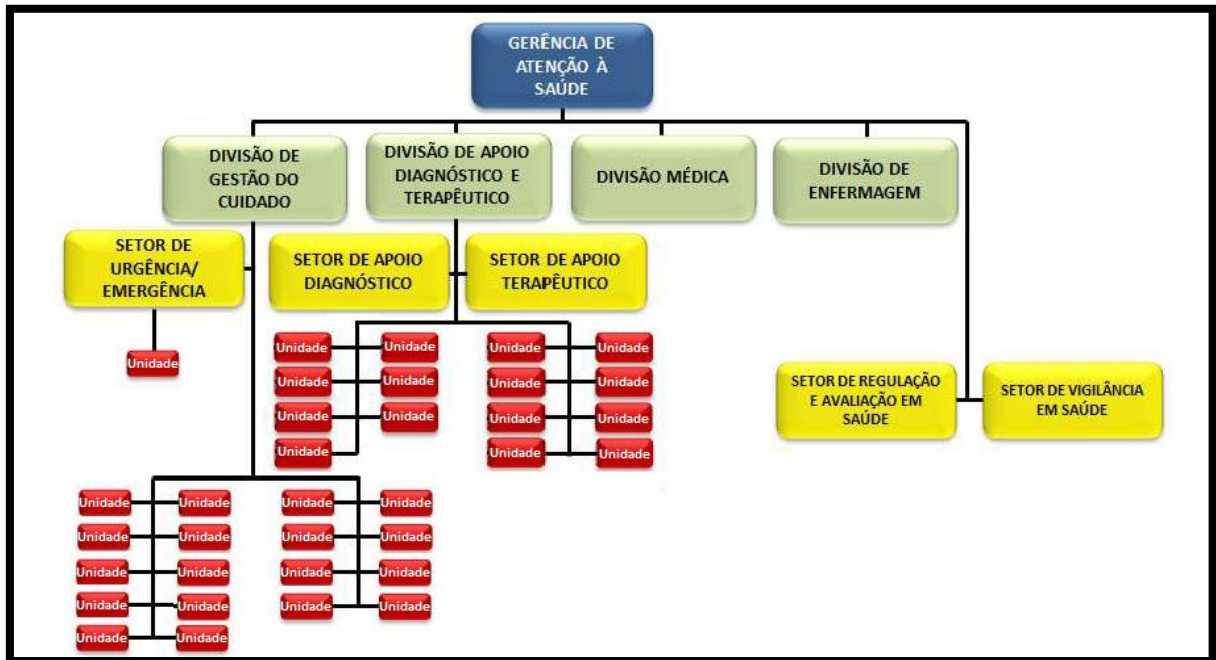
GERÊNCIA DE ATENÇÃO À SAÚDE

DIVISÃO DE GESTÃO DO CUIDADO

DIVISÃO DE APOIO DIAGNÓSTICO E TERAPÊUTICO

DIVISÃO MÉDICA

DIVISÃO DE ENFERMAGEM

SETOR DE URGÊNCIA/ EMERGÊNCIA

SETOR DE APOIO DIAGNÓSTICO

SETOR DE APOIO TERAPÊUTICO

Unidade

Unidade
Unidade
Unidade
Unidade
Unidade
Unidade
Unidade

Unidade
Unidade
Unidade
Unidade
Unidade
Unidade
Unidade
Unidade

SETOR DE REGULAÇÃO E AVALIAÇÃO EM SAÚDE

SETOR DE VIGILÂNCIA EM SAÚDE

Unidade
Unidade
Unidade
Unidade
Unidade
Unidade
Unidade
Unidade
Unidade
Unidade

Unidade
Unidade
Unidade
Unidade
Unidade
Unidade
Unidade
Unidade